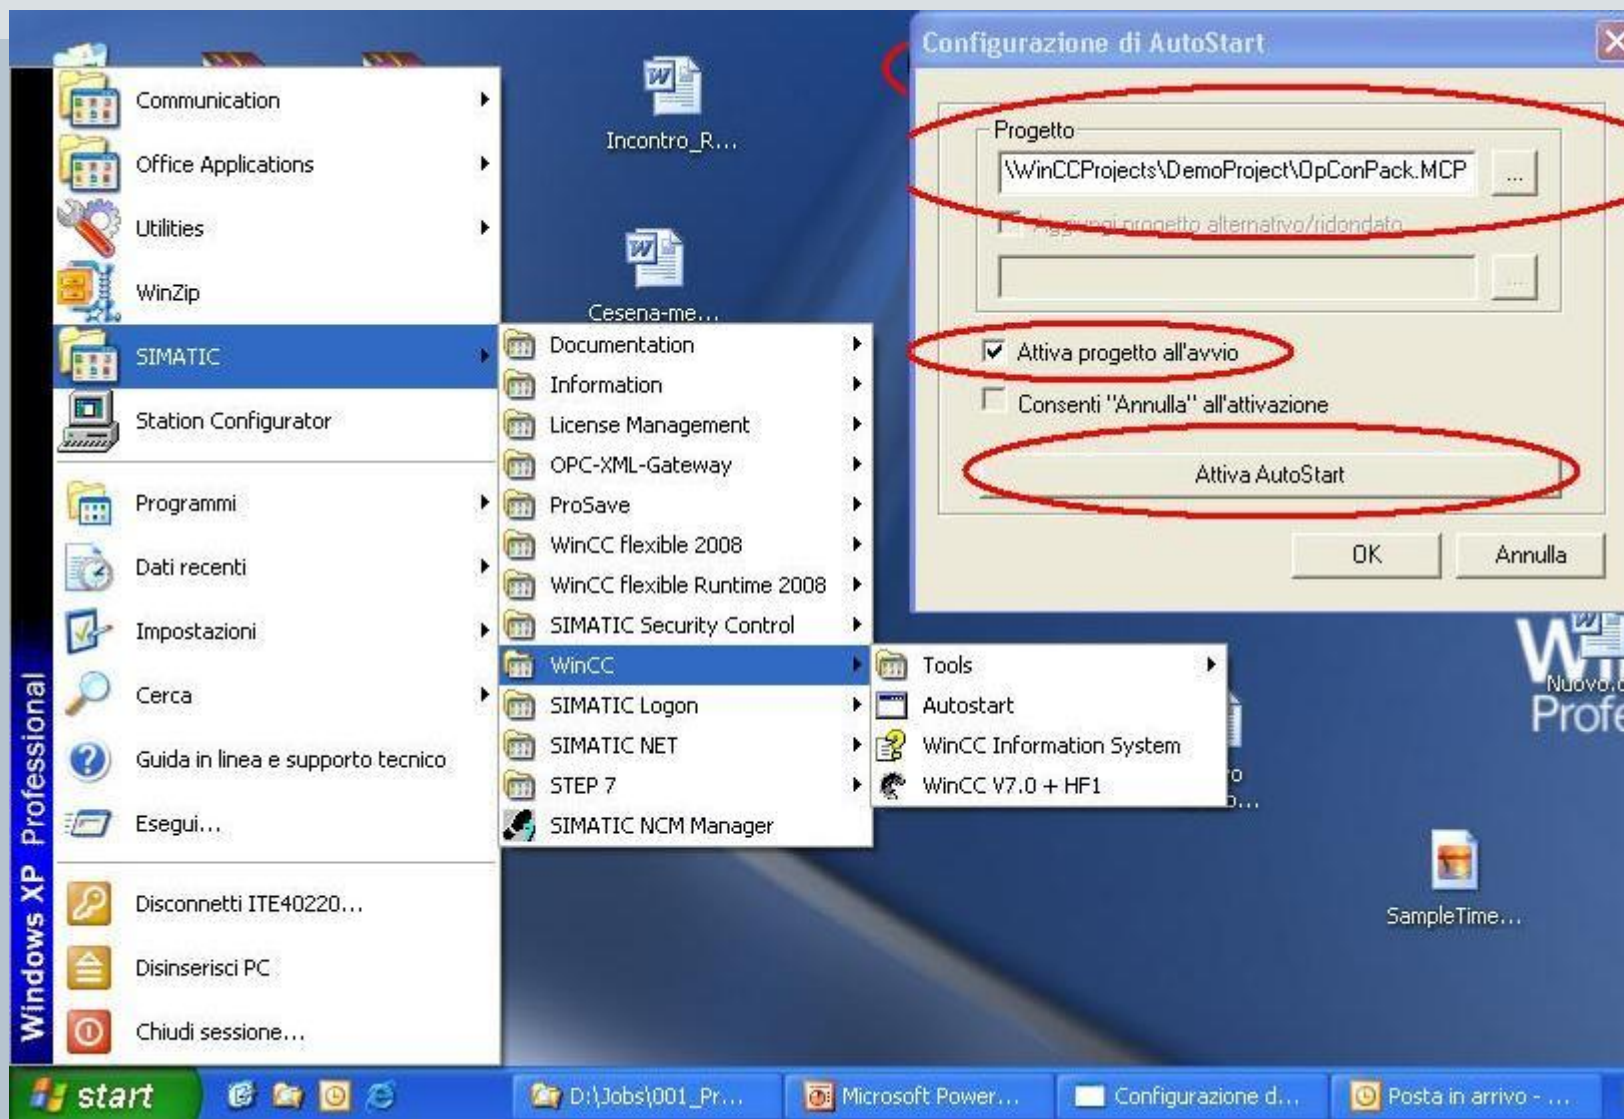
Communication
Office Applications
Utilities
WinZip
SIMATIC
Station Configurator
Programmi
Dati recenti
Impostazioni
Cerca
Guida in linea e supporto tecnico
Esegui...
Disconnetti ITE40220...
Disinserisci PC
Chiudi sessione...

Windows XP Professional

Incontro_R...
Cesena-me...

Documentation
Information
License Management
OPC-XML-Gateway
ProSave
WinCC flexible 2008
WinCC flexible Runtime 2008
SIMATIC Security Control
WinCC
SIMATIC Logon
SIMATIC NET
STEP 7
SIMATIC NCM Manager

Tools
Autostart
WinCC Information System
WinCC V7.0 + HF1

Configurazione di AutoStart
Progetto
\WinCCProjects\DemoProject\OpConPack.MCP
...
Aggiungi progetto alternativo/ridondato
...
Attiva progetto all'avvio
Consenti "Annulla" all'attivazione
Attiva AutoStart
OK
Annulla

Nuovo.d
Profe
SampleTime...

start
D:\Jobs\001_Pr...
Microsoft Power...
Configurazione d...
Posta in arrivo - ...